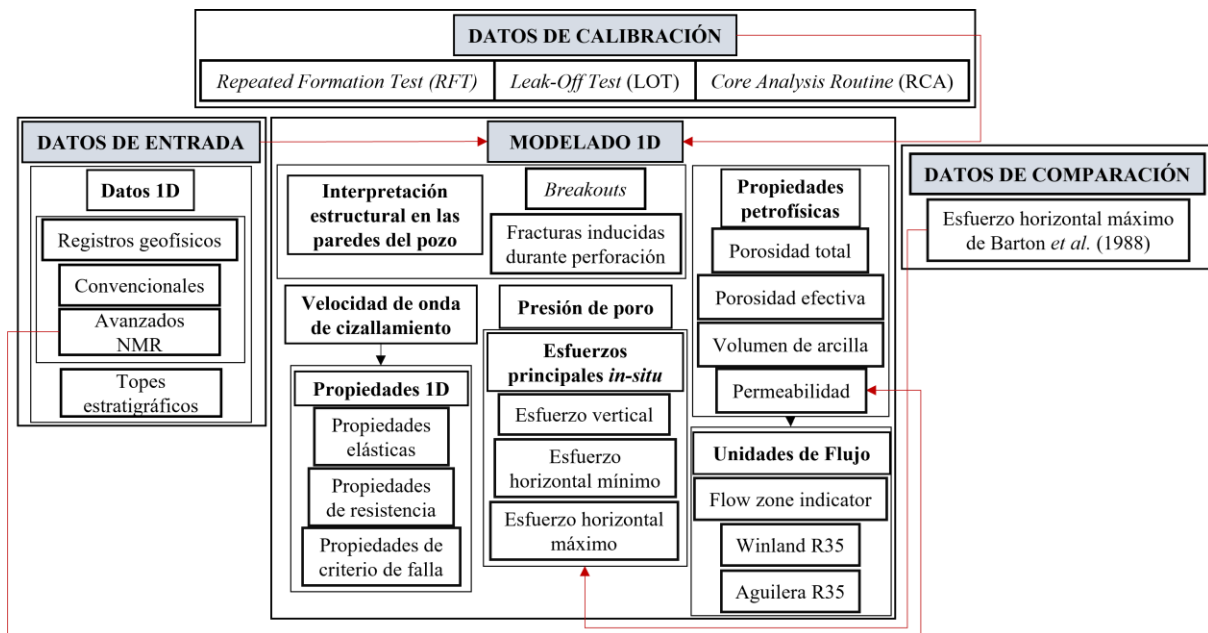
DATOS DE CALIBRACIÓN

Repeated Formation Test (RFT)

Leak-Off Test (LOT)

Core Analysis Routine (RCA)

DATOS DE ENTRADA

Datos 1D

Registros geofísicos

Convencionales

Avanzados NMR

Topes estratigráficos

MODELADO 1D

Interpretación estructural en las paredes del pozo

Breakouts

Fracturas inducidas durante perforación

Velocidad de onda de cizallamiento

Propiedades 1D

Propiedades elásticas

Propiedades de resistencia

Propiedades de criterio de falla

Presión de poro

Esfuerzos principales in-situ

Esfuerzo vertical

Esfuerzo horizontal mínimo

Esfuerzo horizontal máximo

Propiedades petrofísicas

Porosidad total

Porosidad efectiva

Volumen de arcilla

Permeabilidad

Unidades de Flujo

Flow zone indicator

Winland R35

Aguilera R35

DATOS DE COMPARACIÓN

Esfuerzo horizontal máximo de Barton et al. (1988)